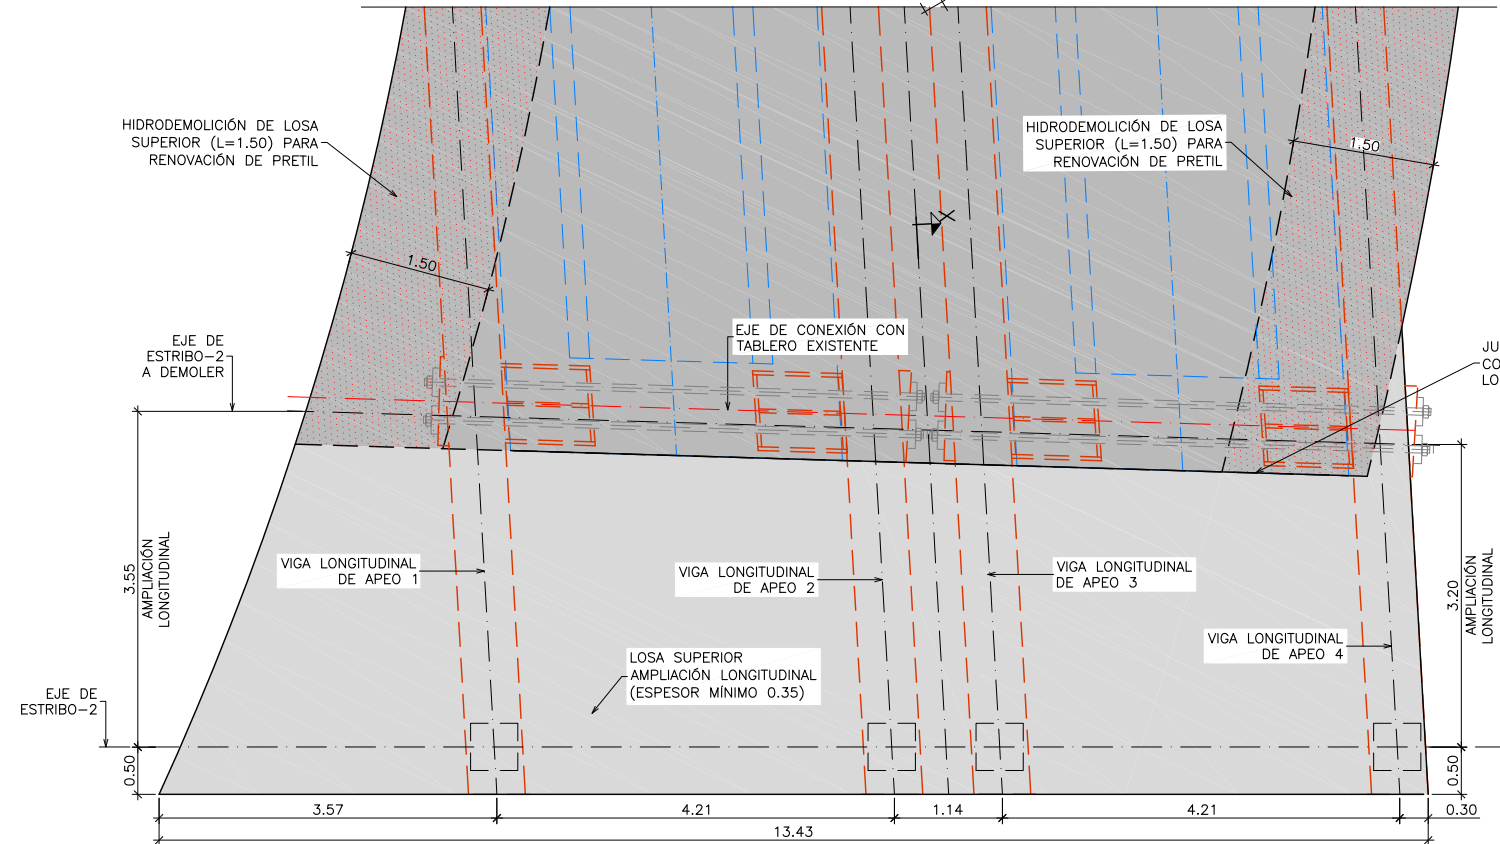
HIDRODEMOLICIÓN DE LOSA SUPERIOR (L=1.50) PARA RENOVACIÓN DE PRETIL

HIDRODEMOLICIÓN DE LOSA SUPERIOR (L=1.50) PARA RENOVACIÓN DE PRETIL

1.50

1.50

EJE DE ESTRIBO-2 A DEMOLER

EJE DE CONEXIÓN CON TABLERO EXISTENTE

JU
CO
LO

3.55
AMPLIACIÓN LONGITUDINAL

VIGA LONGITUDINAL DE APEO 1

VIGA LONGITUDINAL DE APEO 2

VIGA LONGITUDINAL DE APEO 3

3.20
AMPLIACIÓN LONGITUDINAL

VIGA LONGITUDINAL DE APEO 4

LOSA SUPERIOR AMPLIACIÓN LONGITUDINAL (ESPESOR MÍNIMO 0.35)

EJE DE ESTRIBO-2

0.50

0.50

3.57

4.21

1.14

4.21

0.30

13.43